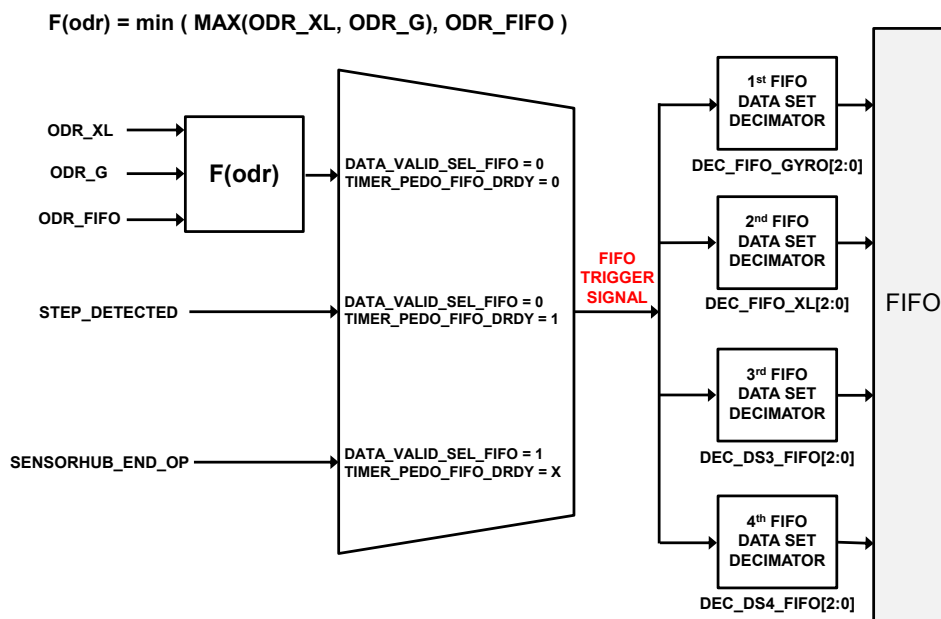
F(odr) = min ( MAX(ODR_XL, ODR_G), ODR_FIFO )

ODR_XL

ODR_G

ODR_FIFO

F(odr)

DATA_VALID_SEL_FIFO = 0
TIMER_PEDO_FIFO_DRDY = 0

STEP_DETECTED

DATA_VALID_SEL_FIFO = 0
TIMER_PEDO_FIFO_DRDY = 1

SENSORHUB_END_OP

DATA_VALID_SEL_FIFO = 1
TIMER_PEDO_FIFO_DRDY = X

FIFO TRIGGER SIGNAL

1$^{st}$ FIFO DATA SET DECIMATOR

DEC_FIFO_GYRO[2:0]

2$^{nd}$ FIFO DATA SET DECIMATOR

DEC_FIFO_XL[2:0]

3$^{rd}$ FIFO DATA SET DECIMATOR

DEC_DS3_FIFO[2:0]

4$^{th}$ FIFO DATA SET DECIMATOR

DEC_DS4_FIFO[2:0]

FIFO